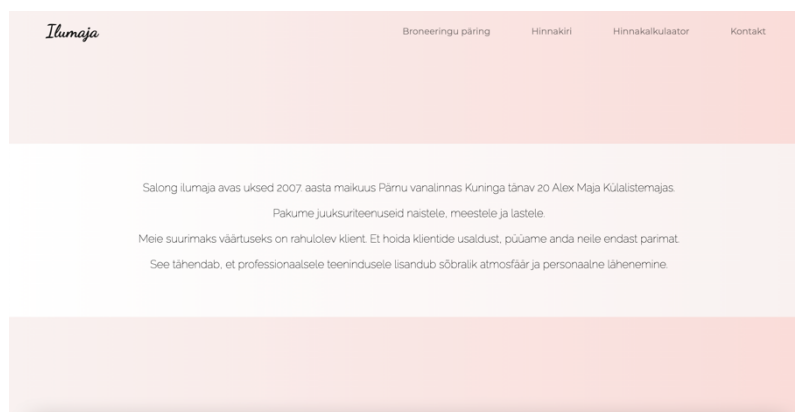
Ilumaja

Broneeringu päring Hinnakiri Hinnakalkulaator Kontakt

Salong ilumaja avas uksed 2007. aasta maikuus Pärnu vanalinnas Kuninga tänav 20 Alex Maja Külalistemajas.

Pakume juuksuriteenuseid naistele, meestele ja lastele.

Meie suurimaks väärtuseks on rahulolev klient. Et hoida klientide usaldust, püüame anda neile endast parimat.

See tähendab, et professionaalsele teenindusele lisandub sõbralik atmosfäär ja personaalne lähenemine.